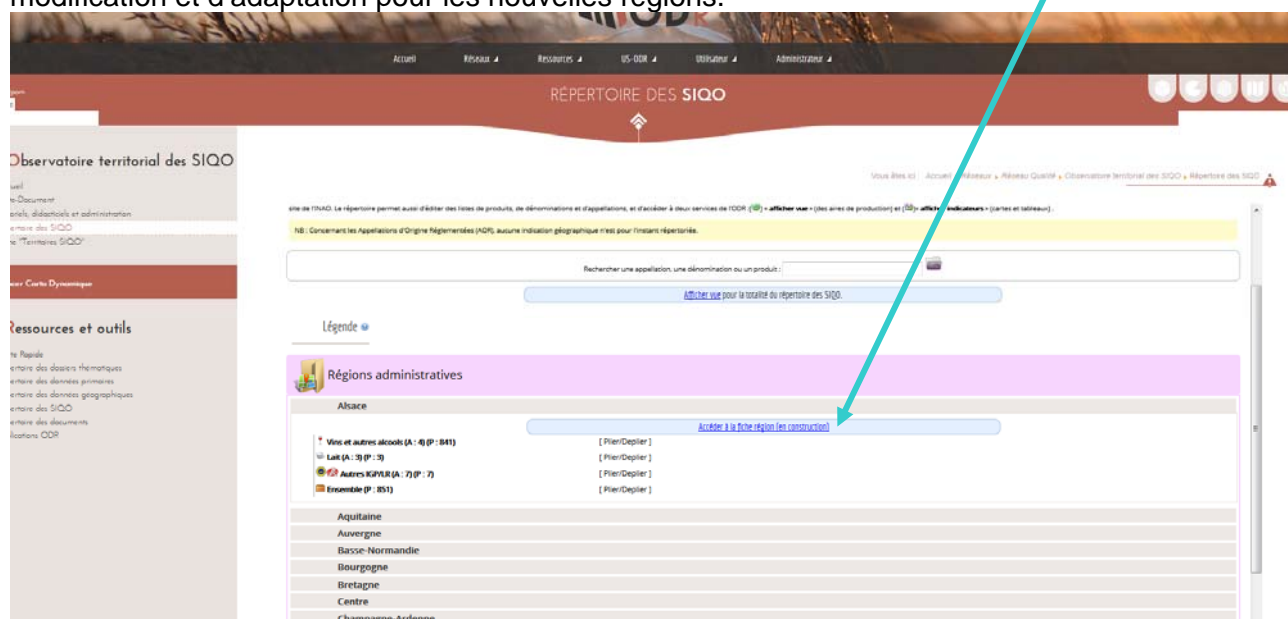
modification et d'adaptation pour les nouvelles régions.

Accueil Réseaux Ressources US-ODR Utilisateur Administrateur

RÉPERTOIRE DES SIQO

Observatoire territorial des SIQO

ueil
to-Document
riels, didactiels et administration
ertoire des SIQO
te "Territoires SIQO"

cer Carto Dynamique

Ressources et outils

te Rapide
ertoire des dossiers thématiques
ertoire des données primaires
ertoire des données géographiques
ertoire des SIQO
ertoire des documents
lications ODR

Vous êtes ici : Accueil » Réseaux » Réseau Qualité » Observatoire territorial des SIQO » Répertoire des SIQO

site de l'INAO. Le répertoire permet aussi d'éditer des listes de produits, de dénominations et d'appellations, et d'accéder à deux services de l'ODR : « afficher vue » (des aires de production) et « afficher indicateurs » (cartes et tableaux).

NB : Concernant les Appellations d'Origine Réglementées (AOR), aucune indication géographique n'est pour l'instant répertoriée.

Rechercher une appellation, une dénomination ou un produit :

Afficher vue pour la totalité du répertoire des SIQO.

Légende

Régions administratives

Alsace

Accéder à la fiche région (en construction)

Vins et autres alcools (A : 4) (P : 841) [ Plier/Deplier ]
Lait (A : 3) (P : 3) [ Plier/Deplier ]
Autres IGP/LR (A : 7) (P : 7) [ Plier/Deplier ]
Ensemble (P : 851) [ Plier/Deplier ]

Aquitaine
Auvergne
Basse-Normandie
Bourgogne
Bretagne
Centre
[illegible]